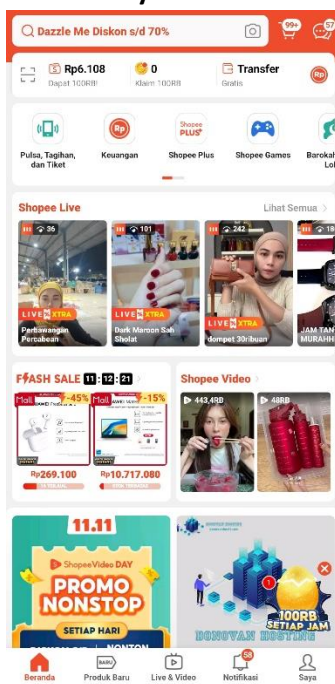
Dazzle Me Diskon s/d 70%

99+

57

Rp6.108
Dapat 100RB

0
Klaim 100RB

Transfer
Gratis

Rp

Pulsa, Tagihan, dan Tiket

Keuangan

Shopee Plus

Shopee Games

Barokah Lol

Shopee Live

Lihat Semua >

36

101

242

LIVE XTRA

Pertawangan Percabean

LIVE XTRA

Dark Maroon Sah Sholat

LIVE XTRA

dompet 30ribuan

JAM TAN MURAHH

FLASH SALE 11 : 12 : 21

Mall -45%

Mall -15%

Rp269.100

Rp10.717.080

Shopee Video >

443,4RB

48RB

11.11

ShopeeVideo DAY

PROMO NONSTOP

SETIAP HARI

100RB SETIAP JAM

DONOVAN HOSTING

Beranda

Produk Baru

Live & Video

58

Notifikasi

Saya